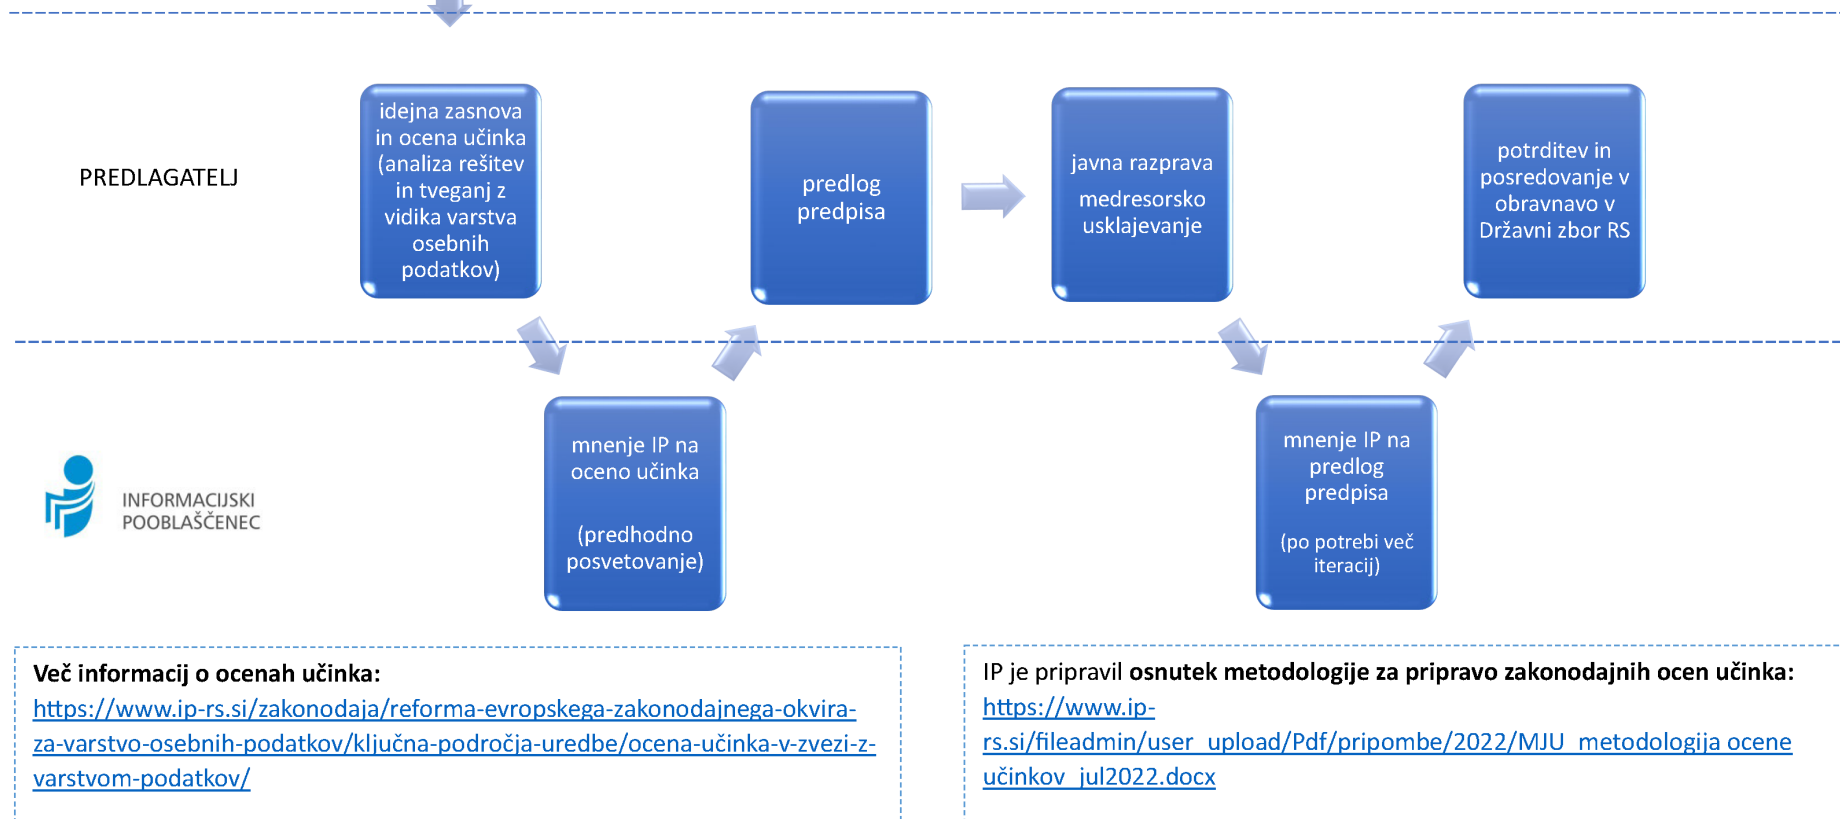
PREDLAGATELJ

idejna zasnova in ocena učinka (analiza rešitev in tveganj z vidika varstva osebnih podatkov)

predlog predpisa

javna razprava

medresorsko usklajevanje

potrditev in posredovanje v obravnavo v Državni zbor RS

INFORMACIJSKI POOBLAŠČENEC

mnenje IP na oceno učinka

(predhodno posvetovanje)

mnenje IP na predlog predpisa

(po potrebi več iteracij)

Več informacij o ocenah učinka:
https://www.ip-rs.si/zakonodaja/reforma-evropskega-zakonodajnega-okvira-za-varstvo-osebnih-podatkov/ključna-področja-uredbe/ocena-učinka-v-zvezi-z-varstvom-podatkov/

IP je pripravil osnutek metodologije za pripravo zakonodajnih ocen učinka:
https://www.ip-rs.si/fileadmin/user_upload/Pdf/pripombe/2022/MJU_metodologija_ocene_učinkov_jul2022.docx